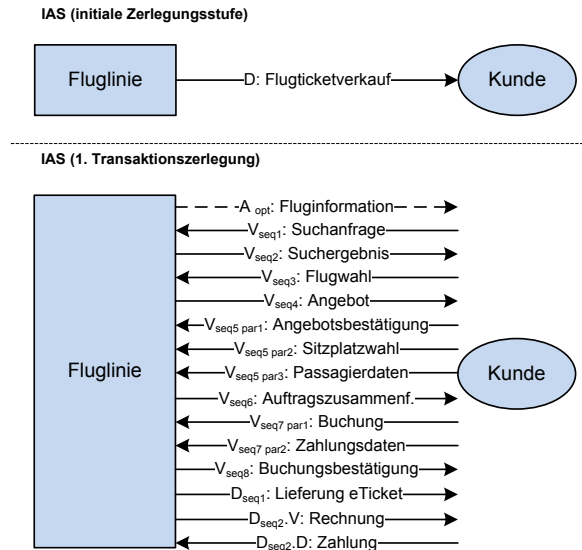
IAS (initiale Zerlegungsstufe)

Fluglinie

D: Flugticketverkauf

Kunde

IAS (1. Transaktionszerlegung)

$A_{opt}$: Fluginformation

$V_{seq1}$: Suchanfrage

$V_{seq2}$: Suchergebnis

$V_{seq3}$: Flugwahl

$V_{seq4}$: Angebot

$V_{seq5\ par1}$: Angebotsbestätigung

$V_{seq5\ par2}$: Sitzplatzwahl

Fluglinie

$V_{seq5\ par3}$: Passagierdaten

Kunde

$V_{seq6}$: Auftragszusammenf.

$V_{seq7\ par1}$: Buchung

$V_{seq7\ par2}$: Zahlungsdaten

$V_{seq8}$: Buchungsbestätigung

$D_{seq1}$: Lieferung eTicket

$D_{seq2}$.V: Rechnung

$D_{seq2}$.D: Zahlung